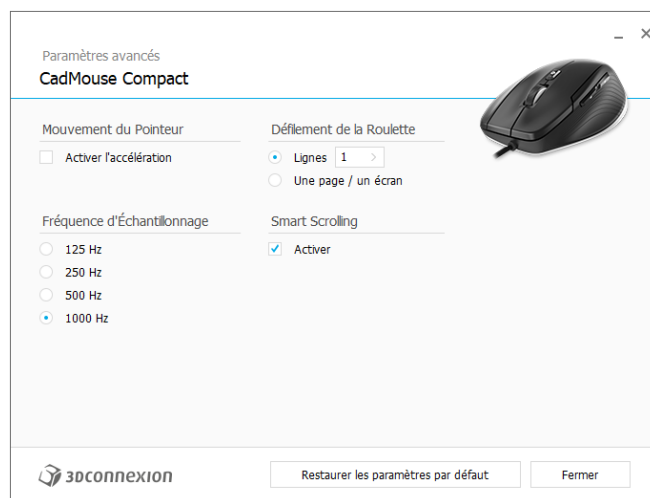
Paramètres avancés

CadMouse Compact

Mouvement du Pointeur

Activer l'accélération

Fréquence d'Échantillonnage

125 Hz

250 Hz

500 Hz

1000 Hz

Défilement de la Roulette

Lignes 1

Une page / un écran

Smart Scrolling

Activer

3DCONNEXION

Restaurer les paramètres par défaut

Fermer